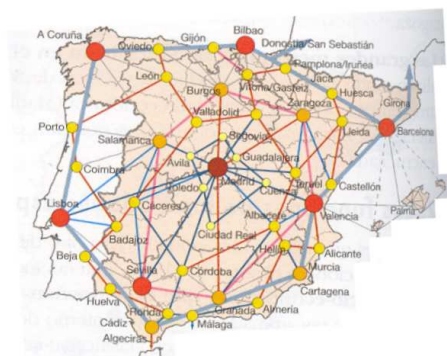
A Coruña
Oviedo
Gijón
Bilbao
Donostia/San Sebastián
Pamplona/Iruñea
León
Vitoria/Gasteiz
Jaca
Burgos
Huesca
Zaragoza
Girona
Valladolid
Porto
Salamanca
Lleida
Barcelona
Segovia
Coimbra
Ávila
Guadalajara
Madrid
Toledo
Cuenca
Teruel
Castellón
Cáceres
Lisboa
Valencia
Badajoz
Albacete
Ciudad Real
Palma
Beja
Hellín
Alicante
Sevilla
Córdoba
Murcia
Huelva
Granada
Almería
Cartagena
Ronda
Cádiz
Málaga
Algeciras